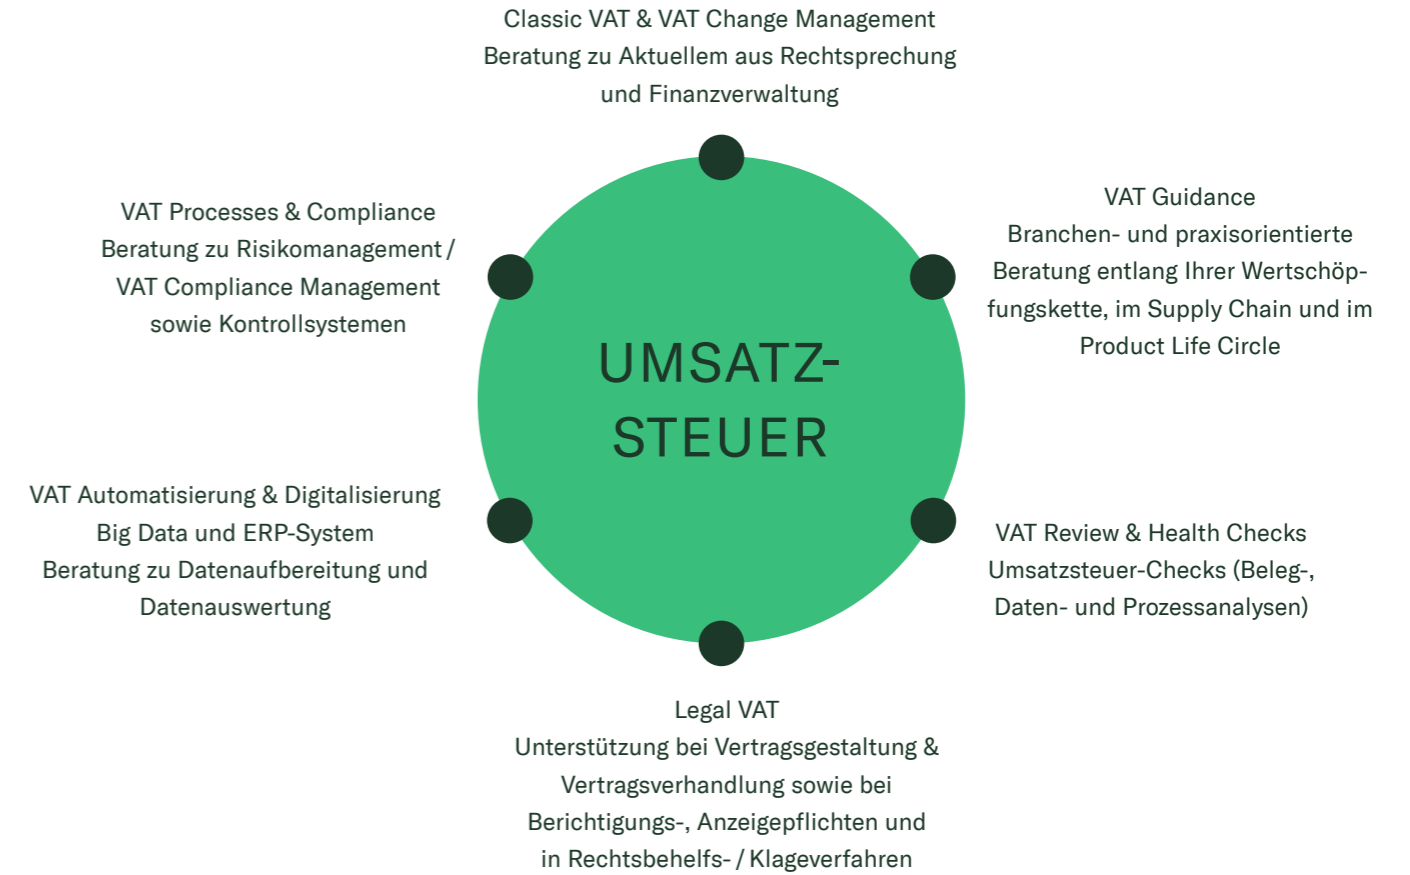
Classic VAT & VAT Change Management
Beratung zu Aktuellem aus Rechtsprechung und Finanzverwaltung

VAT Processes & Compliance
Beratung zu Risikomanagement / VAT Compliance Management sowie Kontrollsystemen

VAT Guidance
Branchen- und praxisorientierte Beratung entlang Ihrer Wertschöpfungskette, im Supply Chain und im Product Life Circle

UMSATZSTEUER

VAT Automatisierung & Digitalisierung
Big Data und ERP-System
Beratung zu Datenaufbereitung und Datenauswertung

VAT Review & Health Checks
Umsatzsteuer-Checks (Beleg-, Daten- und Prozessanalysen)

Legal VAT
Unterstützung bei Vertragsgestaltung & Vertragsverhandlung sowie bei Berichtigungs-, Anzeigepflichten und in Rechtsbehelfs- / Klageverfahren